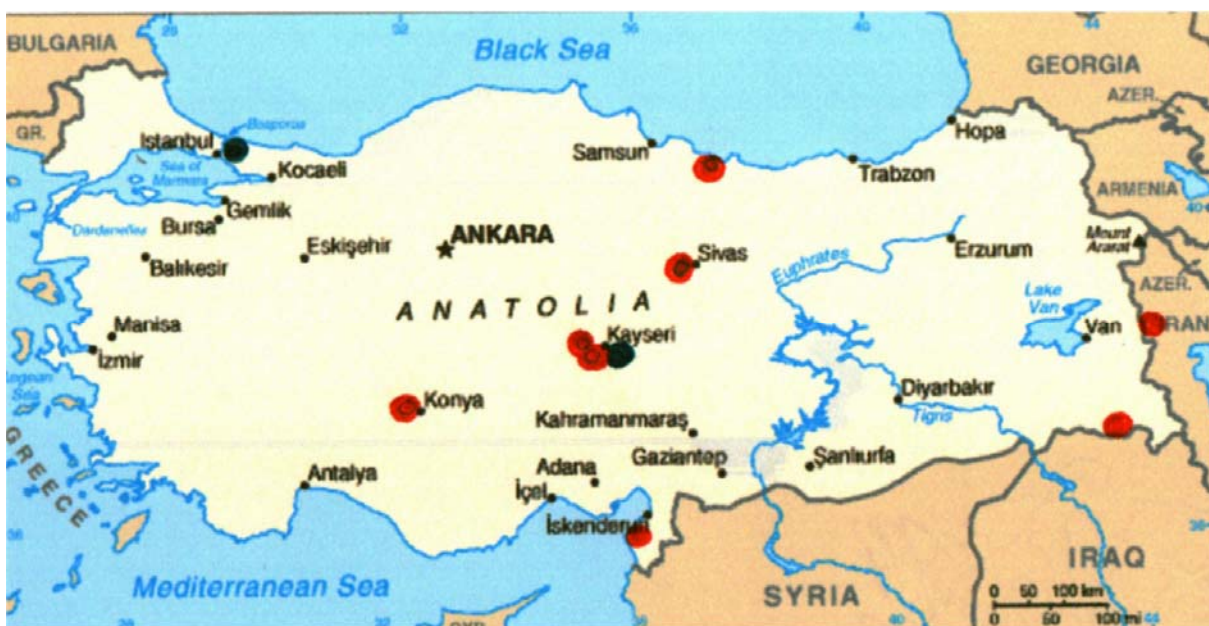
BULGARIA
Black Sea
GEORGIA
AZER.
GR.
Istanbul
Bosporus
Sea of Marmara
Kocaeli
Samsun
Hopa
Trabzon
ARMENIA
Dardanelles
Bursa
Gemlik
Eskişehir
ANKARA
Sivas
Erzurum
Mount Ararat
Balıkesir
Euphrates
AZER.
Lake Van
ANATOLIA
Manisa
Van
IRAN
İzmir
Aegean Sea
Kayseri
Diyarbakır
Konya
Tigris
Kahramanmaraş
GREECE
Adana
Gaziantep
Şanlıurfa
Antalya
İçel
İskenderun
IRAQ
Mediterranean Sea
SYRIA
0 50 100 km
0 50 100 mi